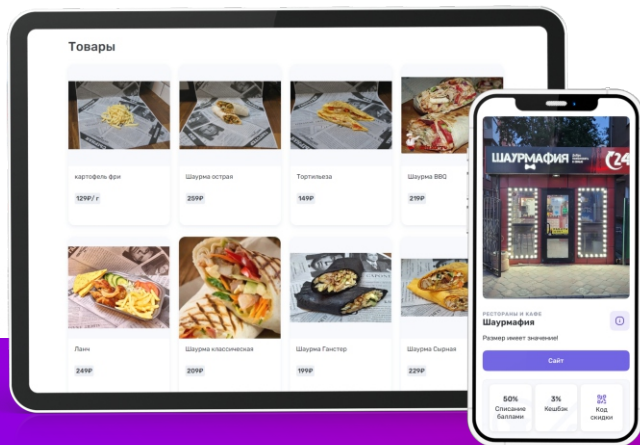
Товары

картофель фри
129₽ / г

Шаурма острая
259₽

Тортильеза
149₽

Шаурма BBQ
219₽

Ланч
249₽

Шаурма классическая
209₽

Шаурма Гангстер
199₽

Шаурма Сырная
229₽

ШАУРМАФИЯ

24

РЕСТОРАНЫ И КАФЕ
Шаурмафия

Размер имеет значение!

Сайт

50%
Списание баллами

3%
Кешбэк

Код скидки